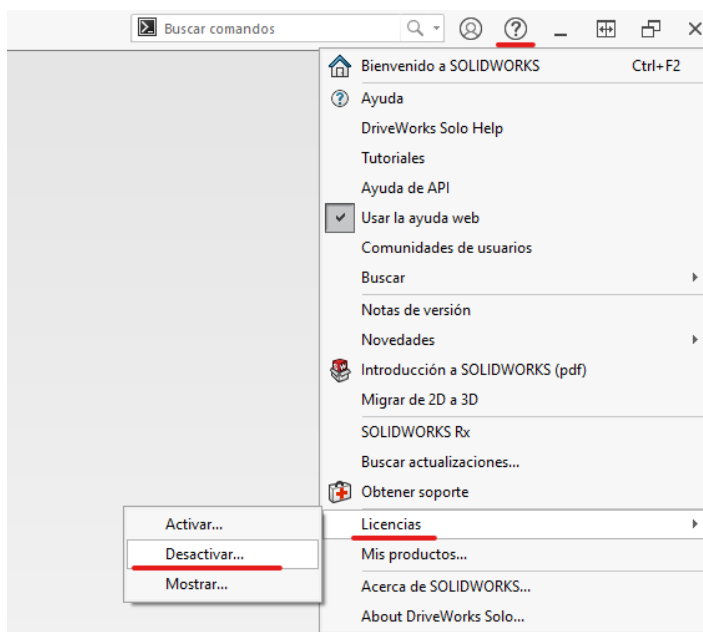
Buscar comandos

Bienvenido a SOLIDWORKS Ctrl+F2
Ayuda
DriveWorks Solo Help
Tutoriales
Ayuda de API
Usar la ayuda web
Comunidades de usuarios
Buscar

Notas de versión
Novedades
Introducción a SOLIDWORKS (pdf)
Migrar de 2D a 3D

SOLIDWORKS Rx
Buscar actualizaciones...
Obtener soporte

Licencias
Mis productos...

Acerca de SOLIDWORKS...
About DriveWorks Solo...

Activar...
Desactivar...
Mostrar...